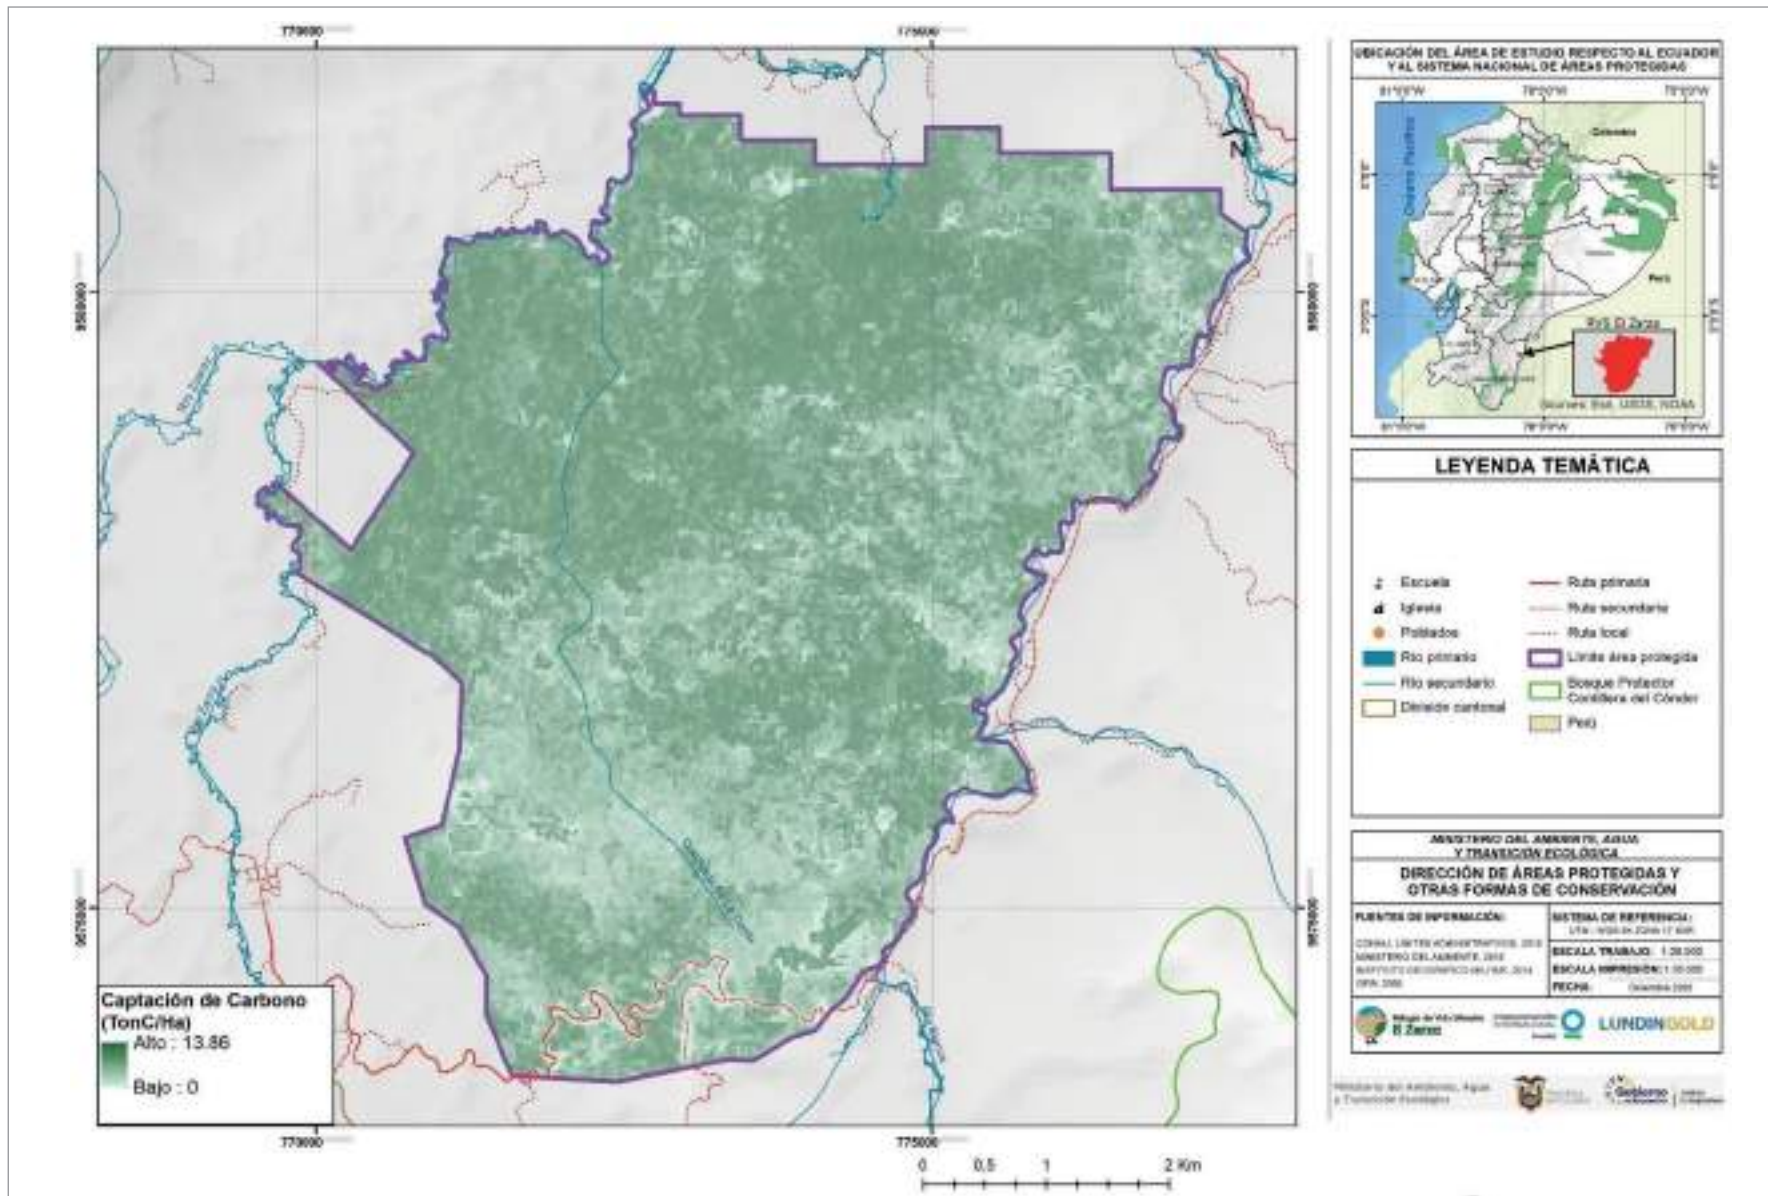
770000

775000

N

9580000

9580000

9575000

9575000

770000

775000

Captación de Carbono (TonC/Ha)

Alto : 13.86

Bajo : 0

0 0,5 1 2 Km

UBICACIÓN DEL ÁREA DE ESTUDIO RESPECTO AL ECUADOR Y AL SISTEMA NACIONAL DE ÁREAS PROTEGIDAS

81°0'0"W

79°30'0"W

78°0'0"W

Colombia

Océano Pacífico

Perú

RVS El Zarza

Sources: Esri, USGS, NOAA

81°0'0"W

79°30'0"W

78°0'0"W

LEYENDA TEMÁTICA

Escuela

Iglesia

Poblados

Río primario

Río secundario

División cantonal

Ruta primaria

Ruta secundaria

Ruta local

Límite área protegida

Bosque Protector Cordillera del Cóndor

Perú

MINISTERIO DEL AMBIENTE, AGUA Y TRANSICIÓN ECOLÓGICA

DIRECCIÓN DE ÁREAS PROTEGIDAS Y OTRAS FORMAS DE CONSERVACIÓN

FUENTES DE INFORMACIÓN:

CONALI, LÍMITES ADMINISTRATIVOS, 2013
MINISTERIO DEL AMBIENTE, 2018
INSTITUTO GEOGRÁFICO MILITAR, 2014
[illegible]

SISTEMA DE REFERENCIA:
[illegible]

ESCALA TRABAJO: 1:20.000

ESCALA IMPRESIÓN: 1:30.000

FECHA: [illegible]

Refugio de Vida Silvestre El Zarza

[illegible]

LUNDINGOLD

Ministerio del Ambiente, Agua y Transición Ecológica

Gobierno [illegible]